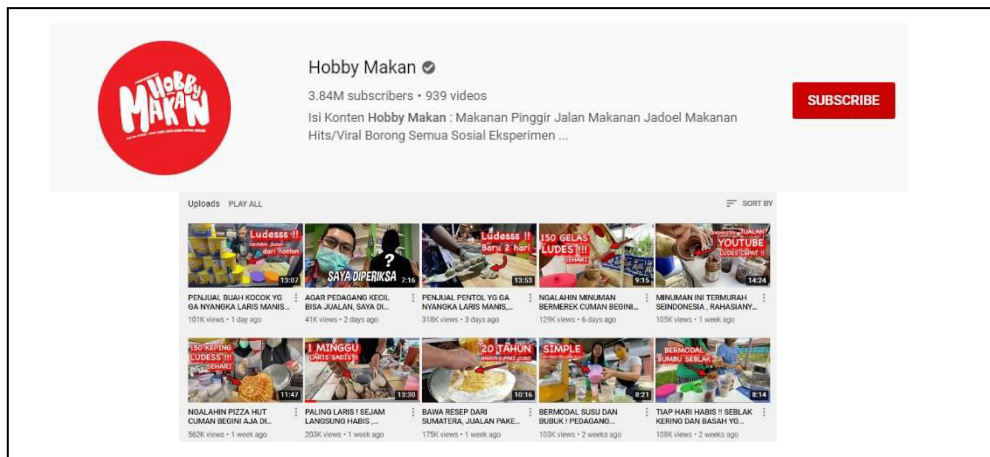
HOBBY MAKAN

Hobby Makan

3.84M subscribers • 939 videos

Isi Konten **Hobby Makan** : Makanan Pinggir Jalan Makanan Jadoel Makanan Hits/Viral Borong Semua Sosial Eksperimen ...

SUBSCRIBE

Uploads PLAY ALL

SORT BY

Ludesss !! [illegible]
13:07
PENJUAL BUAH KOCOK YG GA NYANGKA LARIS MANIS...
101K views • 1 day ago

SAYA DIPERIKSA
7:16
AGAR PEDAGANG KECIL BISA JUALAN, SAYA DI...
41K views • 2 days ago

Ludesss !! Baru 2 hari
13:53
PENJUAL PENTOL YG GA NYANGKA LARIS MANIS,...
318K views • 3 days ago

150 GELAS LUDES !!!
9:15
NGALAHIN MINUMAN BERMEREK CUMAN BEGINI...
129K views • 6 days ago

JUALAN YOUTUBE
14:24
MINUMAN INI TERMURAH SEINDONESIA , RAHASIANY...
105K views • 1 week ago

150 KEPING LUDESS !!! SEHARI
11:47
NGALAHIN PIZZA HUT CUMAN BEGINI AJA DI...
562K views • 1 week ago

1 MINGGU LARIS SADIS
13:30
PALING LARIS ! SEJAM LANGSUNG HABIS ,...
203K views • 1 week ago

20 TAHUN
10:16
BAWA RESEP DARI SUMATERA, JUALAN PAKE...
175K views • 1 week ago

SIMPLE
8:21
BERMODAL SUSU DAN BUBUK ! PEDAGANG...
103K views • 2 weeks ago

BERMODAL BUMBU SEBLAK
8:14
TIAP HARI HABIS !! SEBLAK KERING DAN BASAH YG...
108K views • 2 weeks ago